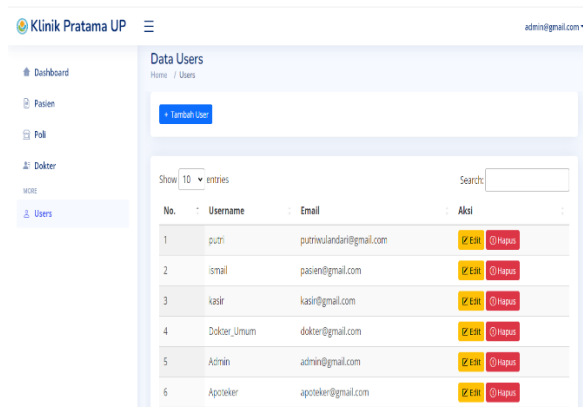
Klinik Pratama UP

admin@gmail.com

Dashboard

Pasien

Poli

Dokter

MORE

Users

Data Users

Home / Users

+ Tambah User

Show 10 entries

Search:

| No. | Username | Email | Aksi |
|---|---|---|---|
| 1 | putri | putriwulandari@gmail.com | Edit Hapus |
| 2 | ismail | pasien@gmail.com | Edit Hapus |
| 3 | kasir | kasir@gmail.com | Edit Hapus |
| 4 | Dokter_Umum | dokter@gmail.com | Edit Hapus |
| 5 | Admin | admin@gmail.com | Edit Hapus |
| 6 | Apoteker | apoteker@gmail.com | Edit Hapus |